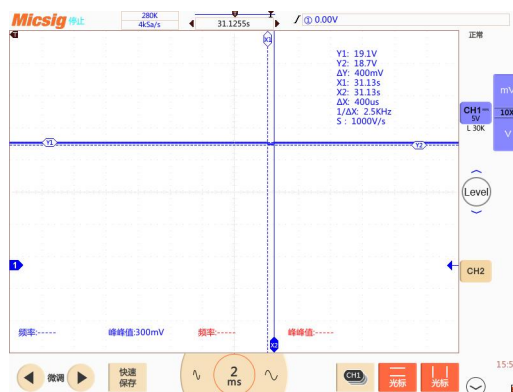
Micsig 停止
280K
4kSa/s
31.1255s
① 0.00V
正常
Y1: 19.1V
Y2: 18.7V
ΔY: 400mV
X1: 31.13s
X2: 31.13s
ΔX: 400us
1/ΔX: 2.5KHz
S : 1000V/s
X1
Y1
Y2
CH1
5V
L 30K
mV
10X
V
Level
1
CH2
频率:-----
峰峰值:300mV
频率:-----
峰峰值:-----
X2
微调
快速保存
2
ms
CH1
光标
光标
15:5